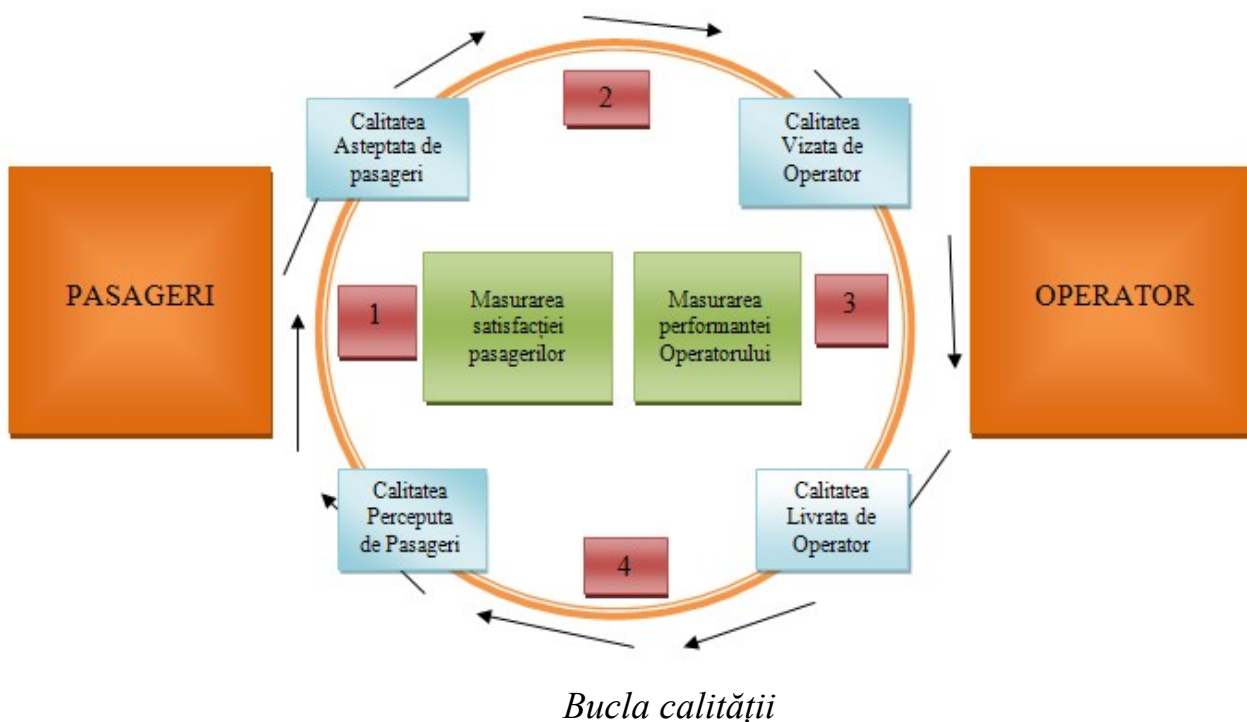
Calitatea Asteptata de pasageri

2

Calitatea Vizata de Operator

PASAGERI

1

Masurarea satisfacţiei pasagerilor

Masurarea performantei Operatorului

3

OPERATOR

Calitatea Perceputa de Pasageri

4

Calitatea Livrata de Operator

Bucla calităţii